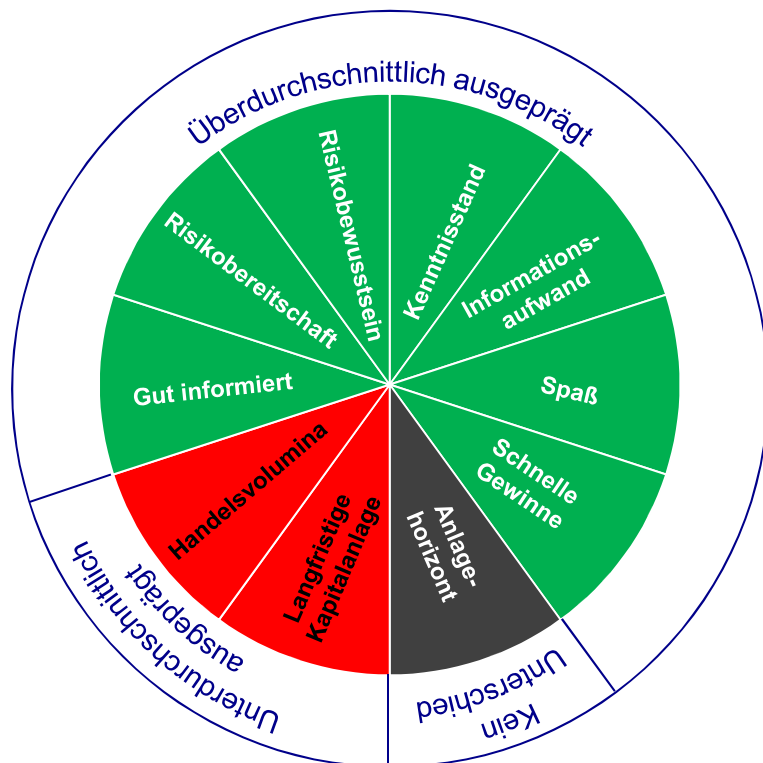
Überdurchschnittlich ausgeprägt

Risikobewusstsein

Kenntnisstand

Risikobereitschaft

Informations-aufwand

Gut informiert

Spaß

Schnelle Gewinne

Handelsvolumina

Langfristige Kapitalanlage

Anlage-horizont

Unterdurchschnittlich ausgeprägt

Kein Unterschied